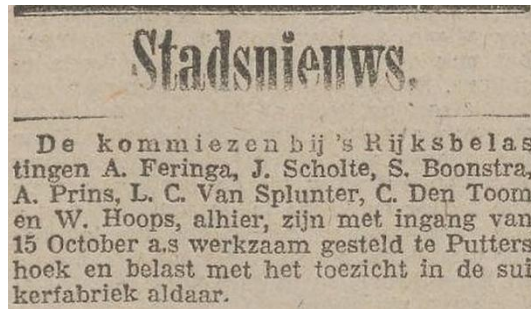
Stadsnieuws.

De kommiezen bij 's Rijksbelastingen A. Feringa, J. Scholte, S. Boonstra, A. Prins, L. C. Van Splunter, C. Den Toom en W. Hoops, alhier, zijn met ingang van 15 October a.s werkzaam gesteld te Puttershoek en belast met het toezicht in de suikerfabriek aldaar.